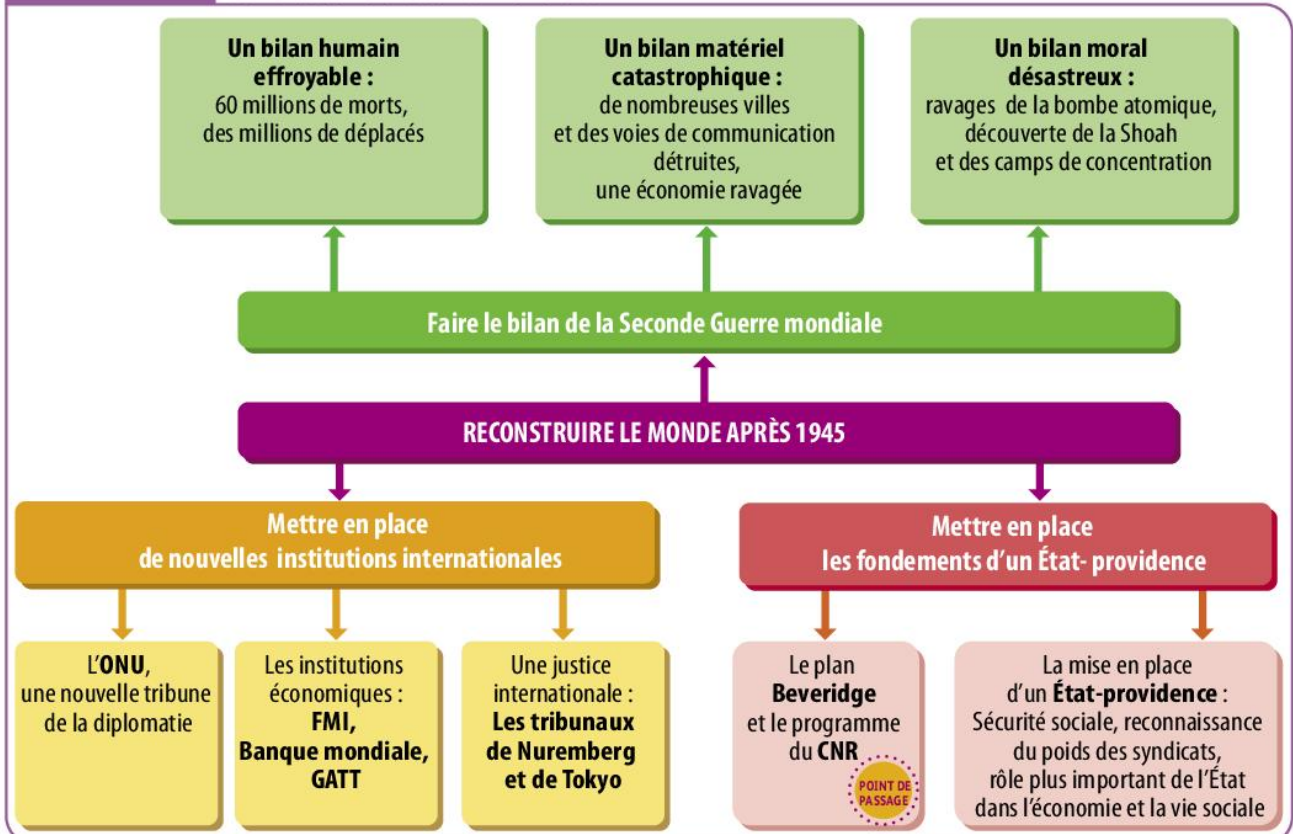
**Un bilan humain effroyable :** 60 millions de morts, des millions de déplacés

**Un bilan matériel catastrophique :** de nombreuses villes et des voies de communication détruites, une économie ravagée

**Un bilan moral désastreux :** ravages de la bombe atomique, découverte de la Shoah et des camps de concentration

Faire le bilan de la Seconde Guerre mondiale

RECONSTRUIRE LE MONDE APRÈS 1945

Mettre en place de nouvelles institutions internationales

Mettre en place les fondements d'un État- providence

L'**ONU**, une nouvelle tribune de la diplomatie

Les institutions économiques : **FMI, Banque mondiale, GATT**

Une justice internationale : **Les tribunaux de Nuremberg et de Tokyo**

Le plan **Beveridge** et le programme du **CNR**

POINT DE PASSAGE

La mise en place d'un **État-providence** : Sécurité sociale, reconnaissance du poids des syndicats, rôle plus important de l'État dans l'économie et la vie sociale